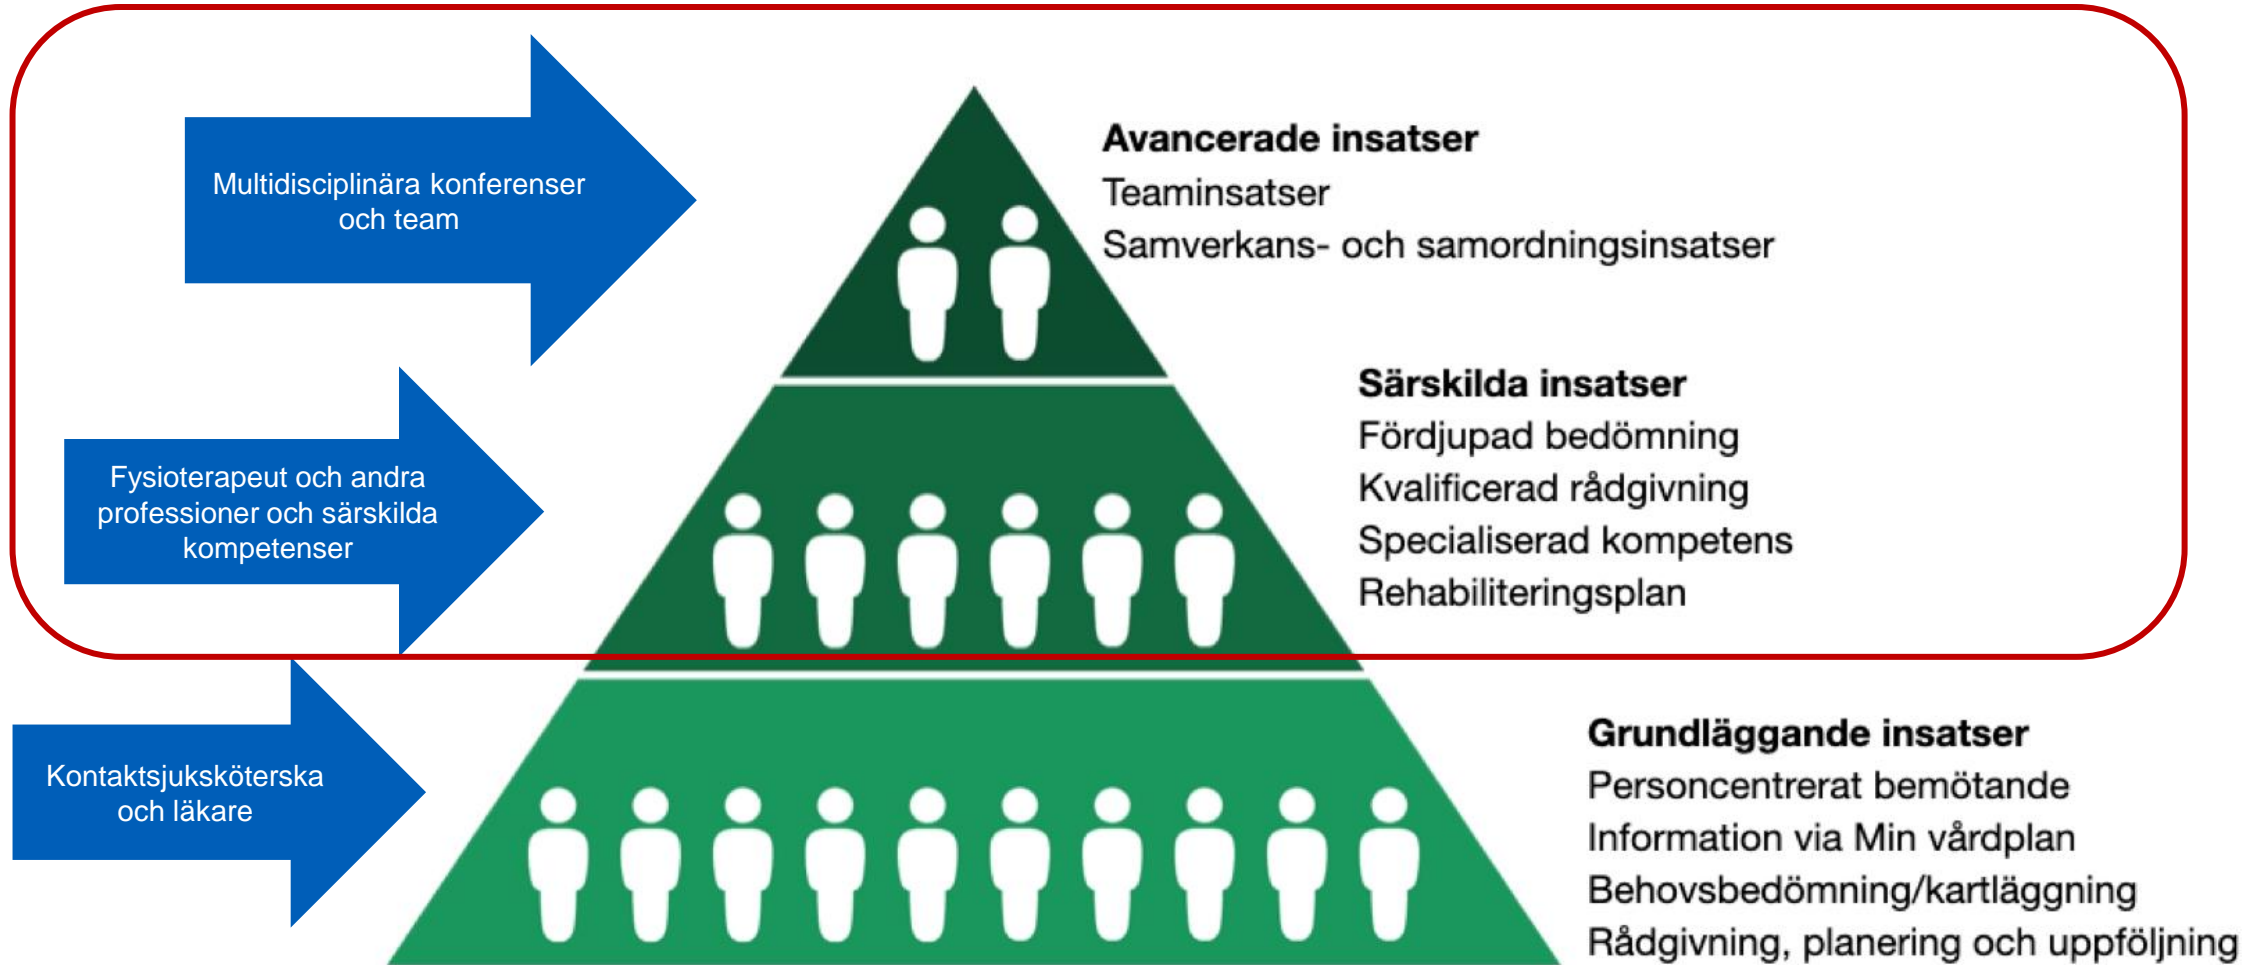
Multidisciplinära konferenser och team

Avancerade insatser
Teaminsatser
Samverkans- och samordningsinsatser

Fysioterapeut och andra professioner och särskilda kompetenser

Särskilda insatser
Fördjupad bedömning
Kvalificerad rådgivning
Specialiserad kompetens
Rehabiliteringsplan

Kontaktsjuksköterska och läkare

Grundläggande insatser
Personcentrerat bemötande
Information via Min vårdplan
Behovsbedömning/kartläggning
Rådgivning, planering och uppföljning